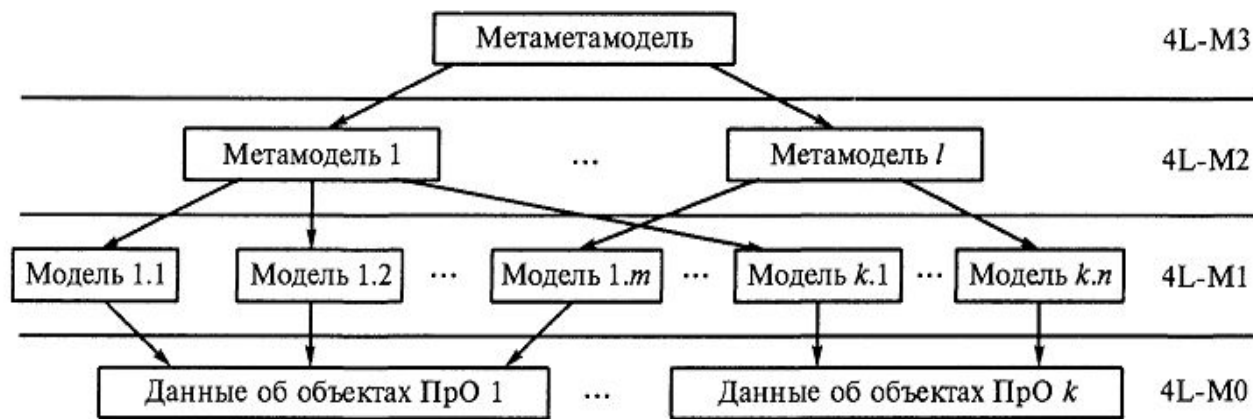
Метаметамодель

4L-M3

Метамодель 1

...

Метамодель $l$

4L-M2

Модель 1.1

Модель 1.2

...

Модель 1.$m$

...

Модель $k$.1

...

Модель $k.n$

4L-M1

Данные об объектах ПрО 1

...

Данные об объектах ПрО $k$

4L-M0